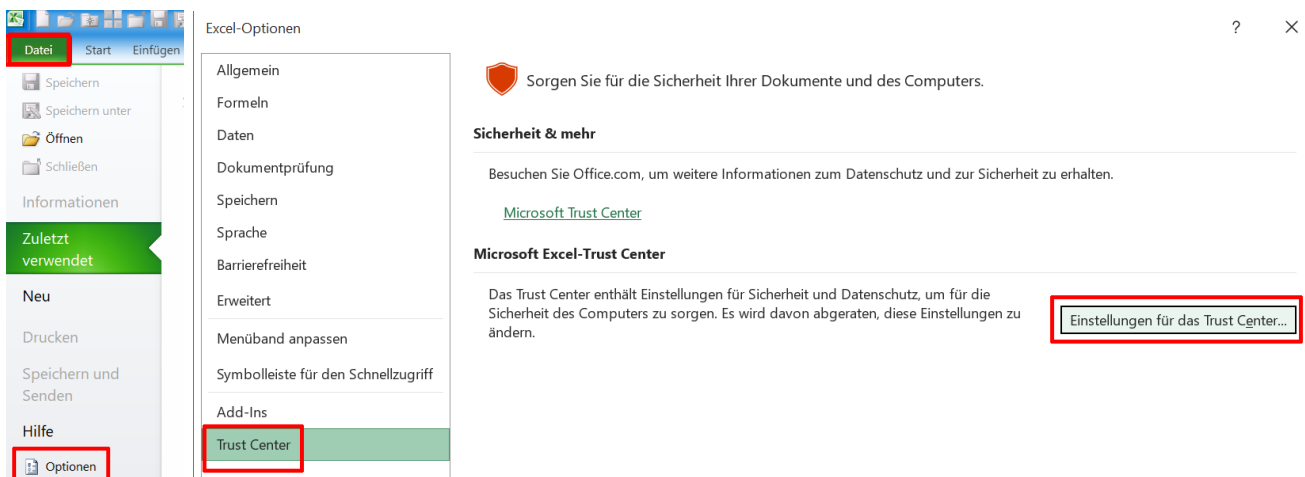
Datei
Start
Einfügen
Speichern
Speichern unter
Öffnen
Schließen
Informationen
Zuletzt verwendet
Neu
Drucken
Speichern und Senden
Hilfe
Optionen

Excel-Optionen
?
×

Allgemein
Formeln
Daten
Dokumentprüfung
Speichern
Sprache
Barrierefreiheit
Erweitert
Menüband anpassen
Symbolleiste für den Schnellzugriff
Add-Ins
Trust Center

Sorgen Sie für die Sicherheit Ihrer Dokumente und des Computers.

Sicherheit & mehr

Besuchen Sie Office.com, um weitere Informationen zum Datenschutz und zur Sicherheit zu erhalten.

Microsoft Trust Center

Microsoft Excel-Trust Center

Das Trust Center enthält Einstellungen für Sicherheit und Datenschutz, um für die Sicherheit des Computers zu sorgen. Es wird davon abgeraten, diese Einstellungen zu ändern.

Einstellungen für das Trust Center...